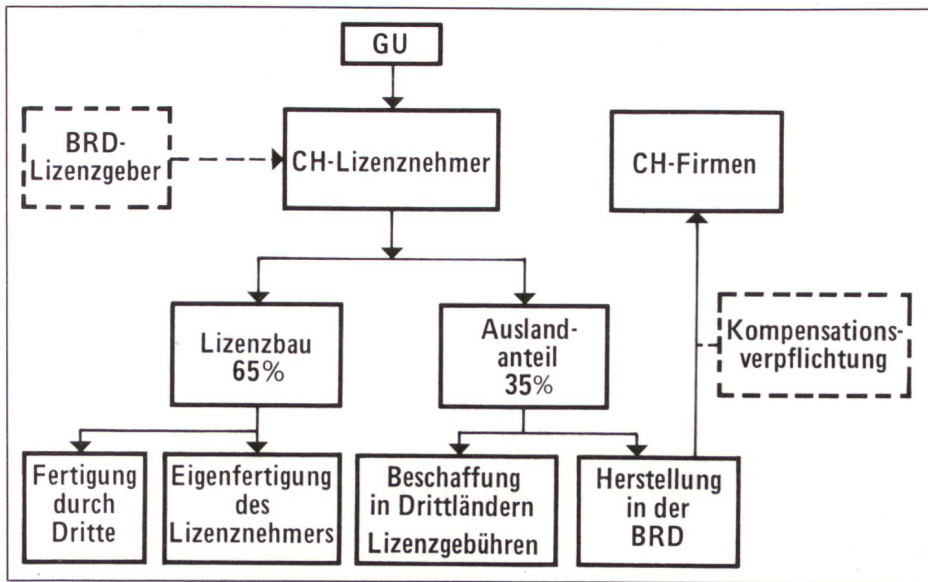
GU

BRD-Lizenzgeber

CH-Lizenznehmer

CH-Firmen

Lizenzbau 65%

Auslandanteil 35%

Kompensationsverpflichtung

Fertigung durch Dritte

Eigenfertigung des Lizenznehmers

Beschaffung in Drittländern Lizenzgebühren

Herstellung in der BRD